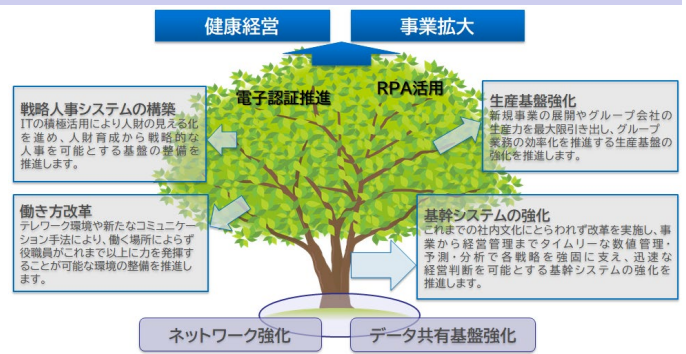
健康経営

事業拡大

電子認証推進

RPA活用

戦略人事システムの構築
ITの積極活用により人財の見える化を進め、人財育成から戦略的な人事を可能とする基盤の整備を推進します。

働き方改革
テレワーク環境や新たなコミュニケーション手法により、働く場所によらず役職員がこれまで以上に力を発揮することが可能な環境の整備を推進します。

生産基盤強化
新規事業の展開やグループ会社の生産力を最大限引き出し、グループ業務の効率化を推進する生産基盤の強化を推進します。

基幹システムの強化
これまでの社内文化にとらわれず改革を実施し、事業から経営管理までタイムリーな数値管理・予測・分析で各戦略を強固に支え、迅速な経営判断を可能とする基幹システムの強化を推進します。

ネットワーク強化

データ共有基盤強化